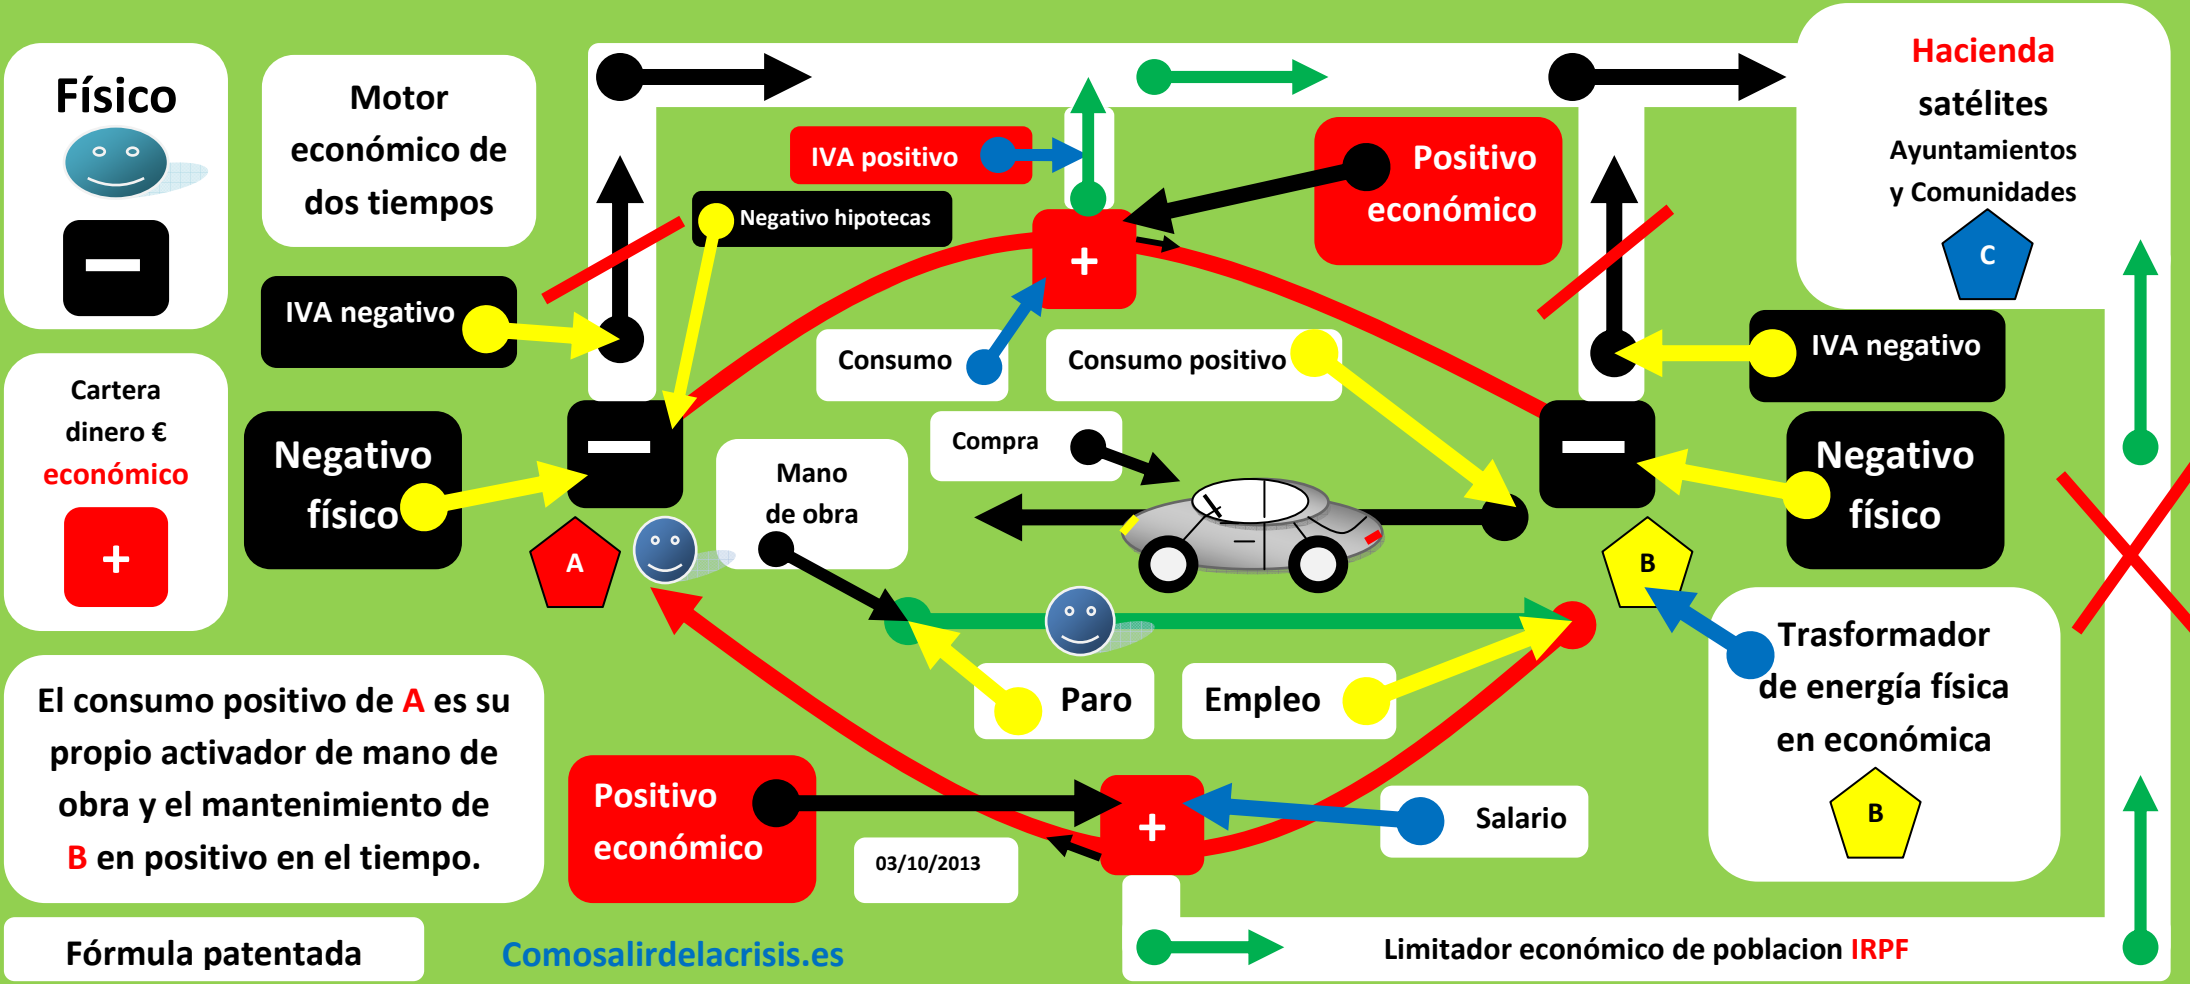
Físico

Motor económico de dos tiempos

Hacienda satélites Ayuntamientos y Comunidades

C

IVA positivo

Negativo hipotecas

Positivo económico

+

IVA negativo

IVA negativo

Consumo

Consumo positivo

Cartera dinero € económico

+

Negativo físico

Compra

Mano de obra

Negativo físico

A

B

Trasformador de energía física en económica

B

Paro

Empleo

El consumo positivo de A es su propio activador de mano de obra y el mantenimiento de B en positivo en el tiempo.

Positivo económico

+

Salario

03/10/2013

Fórmula patentada

Comosalirdelacrisis.es

Limitador económico de poblacion IRPF